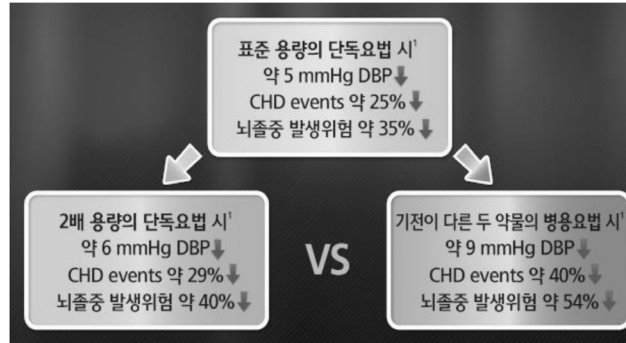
표준 용량의 단독요법 시$^1$
약 5 mmHg DBP↓
CHD events 약 25%↓
뇌졸중 발생위험 약 35%↓

2배 용량의 단독요법 시$^1$
약 6 mmHg DBP↓
CHD events 약 29%↓
뇌졸중 발생위험 약 40%↓

VS

기전이 다른 두 약물의 병용요법 시$^1$
약 9 mmHg DBP↓
CHD events 약 40%↓
뇌졸중 발생위험 약 54%↓